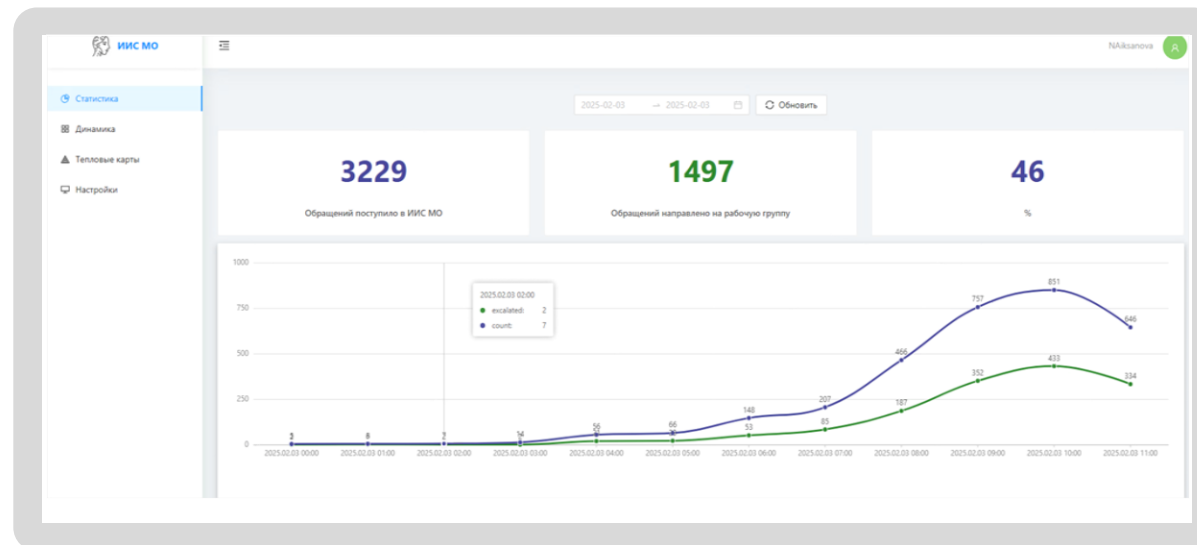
ИИС МО

Статистика
Динамика
Тепловые карты
Настройки

NAiksanova

2025-02-03 → 2025-02-03 Обновить

3229
Обращений поступило в ИИС МО

1497
Обращений направлено на рабочую группу

46
%

1000
750
500
250
0

2025.02.03 02:00
excalated: 2
count: 7

3 8 7 14 56 66 148 207 466 757 851 646
53 85 187 352 433 334

2025.02.03 00:00 2025.02.03 01:00 2025.02.03 02:00 2025.02.03 03:00 2025.02.03 04:00 2025.02.03 05:00 2025.02.03 06:00 2025.02.03 07:00 2025.02.03 08:00 2025.02.03 09:00 2025.02.03 10:00 2025.02.03 11:00